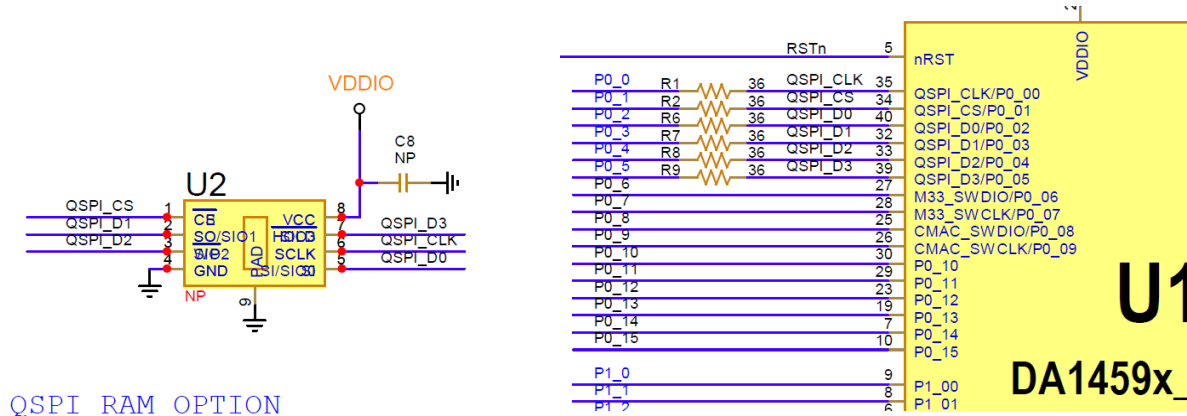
VDDIO

C8
NP

U2

QSPI_CS 1
QSPI_D1 2
QSPI_D2 3
4

$\overline{CS}$
SO/SIO1
WP/SIO2
GND

PAD

VCC 8
HOLD/SIO3 7
SCLK 6
SI/SIO0 5

QSPI_D3
QSPI_CLK
QSPI_D0

NP
9

QSPI RAM OPTION

RSTn 5 nRST
P0_0 R1 36 QSPI_CLK 35 QSPI_CLK/P0_00
P0_1 R2 36 QSPI_CS 34 QSPI_CS/P0_01
P0_2 R6 36 QSPI_D0 40 QSPI_D0/P0_02
P0_3 R7 36 QSPI_D1 32 QSPI_D1/P0_03
P0_4 R8 36 QSPI_D2 33 QSPI_D2/P0_04
P0_5 R9 36 QSPI_D3 39 QSPI_D3/P0_05
P0_6 27 M33_SWDIO/P0_06
P0_7 28 M33_SWCLK/P0_07
P0_8 25 CMAC_SWDIO/P0_08
P0_9 26 CMAC_SWCLK/P0_09
P0_10 30 P0_10
P0_11 29 P0_11
P0_12 23 P0_12
P0_13 19 P0_13
P0_14 7 P0_14
P0_15 10 P0_15
P1_0 9 P1_00
P1_1 8 P1_01
P1_2 6

VDDIO

U1
DA1459x_